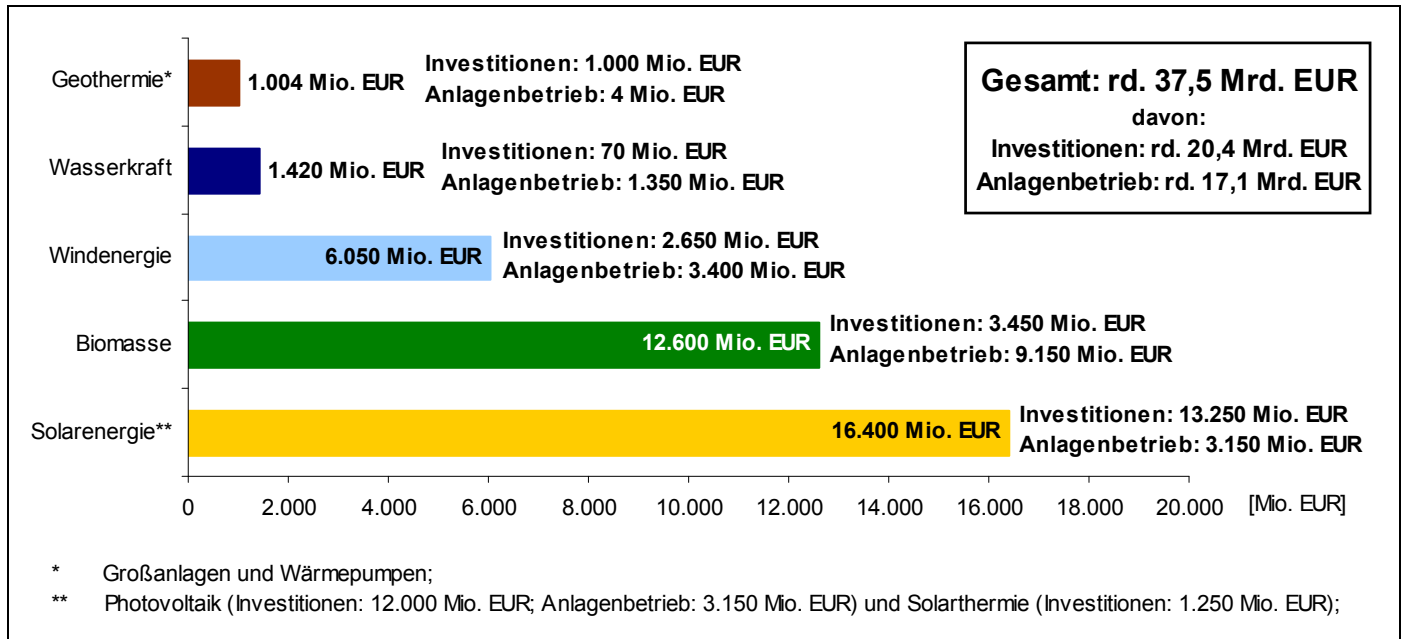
Geothermie* 1.004 Mio. EUR Investitionen: 1.000 Mio. EUR Anlagenbetrieb: 4 Mio. EUR

Wasserkraft 1.420 Mio. EUR Investitionen: 70 Mio. EUR Anlagenbetrieb: 1.350 Mio. EUR

Windenergie 6.050 Mio. EUR Investitionen: 2.650 Mio. EUR Anlagenbetrieb: 3.400 Mio. EUR

Biomasse 12.600 Mio. EUR Investitionen: 3.450 Mio. EUR Anlagenbetrieb: 9.150 Mio. EUR

Solarenergie** 16.400 Mio. EUR Investitionen: 13.250 Mio. EUR Anlagenbetrieb: 3.150 Mio. EUR

Gesamt: rd. 37,5 Mrd. EUR
davon:
Investitionen: rd. 20,4 Mrd. EUR
Anlagenbetrieb: rd. 17,1 Mrd. EUR

0 2.000 4.000 6.000 8.000 10.000 12.000 14.000 16.000 18.000 20.000 [Mio. EUR]

* Großanlagen und Wärmepumpen;
** Photovoltaik (Investitionen: 12.000 Mio. EUR; Anlagenbetrieb: 3.150 Mio. EUR) und Solarthermie (Investitionen: 1.250 Mio. EUR);